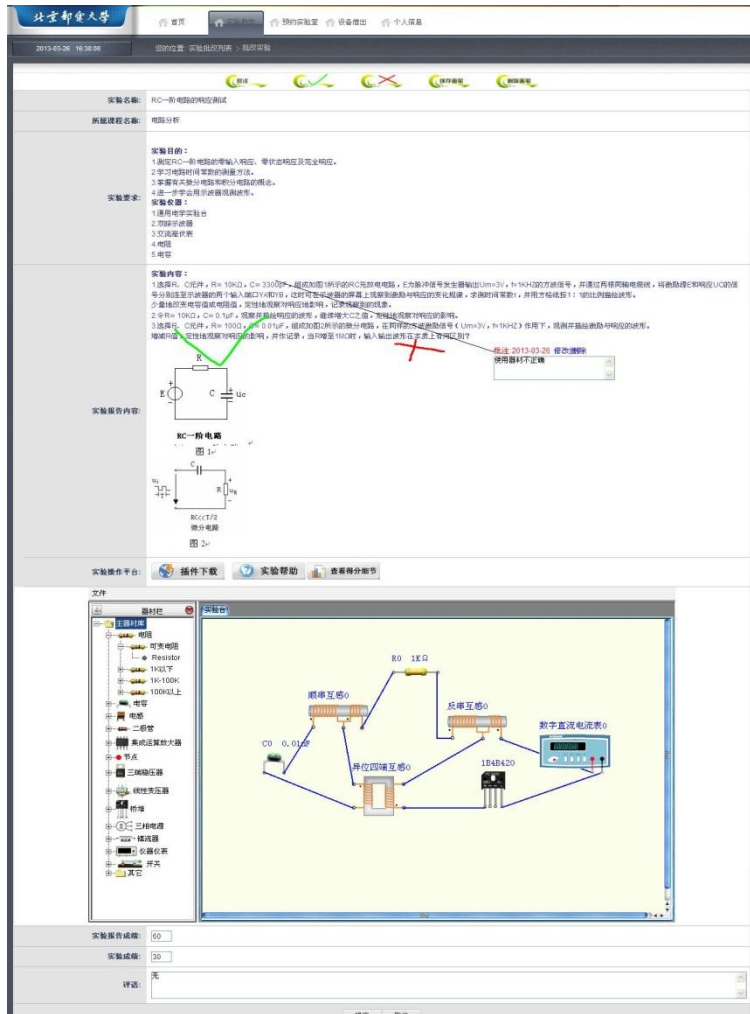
北京邮电大学

首页 | 实验教学 | 预约实验室 | 设备借出 | 个人信息

2013-03-26 16:38:08 | 您的位置: 实验批改列表 > 批改实验

批注 | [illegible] | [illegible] | 保存批注 | 删除批注

实验名称: RC一阶电路的响应测试

所属课程名称: 电路分析

实验要求:
实验目的:
1.测定RC一阶电路的零输入响应、零状态响应及完全响应。
2.学习电路时间常数的测量方法。
3.掌握有关微分电路和积分电路的概念。
4.进一步学会用示波器观测波形。
实验仪器:
1.通用电学实验台
2.双踪示波器
3.交流毫伏表
4.电阻
5.电容

实验报告内容:
实验内容:
1.选择R、C元件，R= 10KΩ，C= 3300pF，组成如图1所示的RC充放电电路，E为脉冲信号发生器输出Um=3V，f=1KHZ的方波信号，并通过两根同轴电缆线，将激励源E和响应UC的信号分别连至示波器的两个输入端口YA和YB，这时可在示波器的屏幕上观察到激励与响应的变化规律，求测时间常数τ，并用方格纸按1:1的比例描绘波形。
少量地改变电容值或电阻值，定性地观察对响应的影响，记录观察到的现象。
2.令R= 10KΩ，C= 0.1μF，观察并描绘响应的波形，继续增大C之值，定性地观察对响应的影响。
3.选择R、C元件，R= 100Ω，C= 0.01μF，组成如图2所示的微分电路，在同样的方波激励信号（Um=3V，f=1KHZ）作用下，观测并描绘激励与响应的波形。
增减R值，定性地观察对响应的影响，并作记录，当R增至1MΩ时，输入输出波形有何本质上的区别？

批注 2013-03-26 修改|删除
使用器材不正确

R
E
C
Uc
RC一阶电路
图 1
C
R
RC<<T/2
微分电路
图 2

实验操作平台: 插件下载 | 实验帮助 | 查看得分细节

文件
器材栏
实验台
主器材库
电阻
可变电阻
Resistor
1K以下
1K-100K
100K以上
电容
电感
二极管
集成运算放大器
节点
三端稳压器
线性变压器
桥堆
三相电源
镇流器
仪器仪表
开关
其它

R0 1KΩ
顺串互感0
反串互感0
数字直流电流表0
C0 0.01uF
异位四端互感0
1B4B420

实验报告成绩: 60
实验成绩: 30
评语: 无